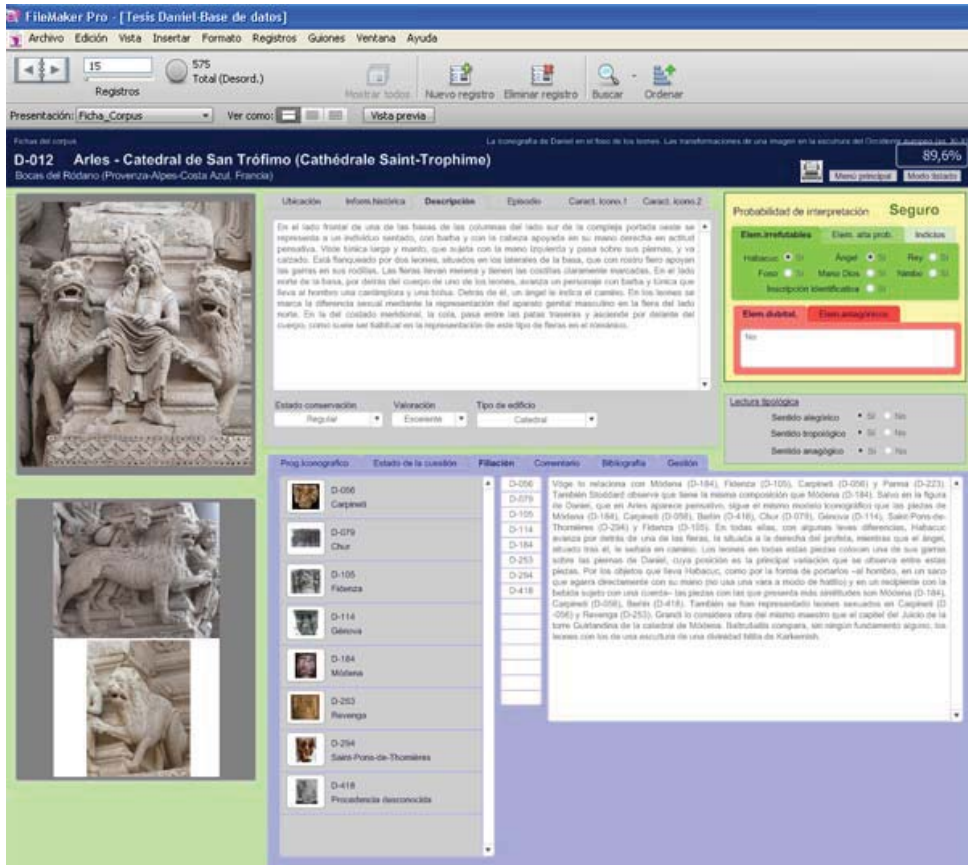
FileMaker Pro - [Tesis Daniel-Base de datos]

Archivo Edición Vista Insertar Formato Registros Guiones Ventana Ayuda

15

Registros

575
Total (Desord.)

Mostrar todos Nuevo registro Eliminar registro Buscar Ordenar

Presentación: Ficha_Corpus Ver como: Vista previa

Fichas del corpus

La iconografía de Daniel en el foso de los leones. Las transformaciones de una imagen en la escultura del Occidente europeo (ss. XI-X

89,6%

D-012 Arles - Catedral de San Trófimo (Cathédrale Saint-Trophime)

Bocas del Ródano (Provenza-Alpes-Costa Azul, Francia)

Menú principal Modo listado

Ubicación Inform.histórica Descripción Episodio Caract. icono.1 Caract. icono.2

En el lado frontal de una de las basas de las columnas del lado sur de la compleja portada oeste se representa a un individuo sentado, con barba y con la cabeza apoyada en su mano derecha en actitud pensativa. Viste túnica larga y manto, que sujeta con la mano izquierda y pasa sobre su pierna, y va calzado. Está flanqueado por dos leones, situados en los laterales de la basa, que con rostro fiero apoyan las garras en sus rodillas. Las fieras llevan melena y tienen las costillas claramente marcadas. En el lado norte de la basa, por detrás del cuerpo de uno de los leones, avanza un personaje con barba y túnica que lleva al hombro una cantimplora y una bolsa. Detrás de él, un ángel le indica el camino. En los leones se marca la diferencia sexual mediante la representación del aparato genital masculino en la fiera del lado norte. En la del costado meridional, la cola, pasa entre las patas traseras y asciende por delante del cuerpo, como suele ser habitual en la representación de este tipo de fieras en el románico.

Estado conservación Valoración Tipo de edificio
Regular Excelente Catedral

Probabilidad de interpretación Seguro

Elem.irrefutables Elem. alta prob. Indicios

Habacuc Sí Ángel Sí Rey Sí
Foso Sí Mano Dios Sí Nimbo Sí
Inscripción identificativa Sí

Elem.dubitat. Elem.antagónicos

No

Lectura tipológica

Sentido alegórico Sí No
Sentido tropológico Sí No
Sentido anagógico Sí No

Prog.iconográfico Estado de la cuestión Filiación Comentario Bibliografía Gestión

D-056
Carpentí

D-079
Chur

D-105
Fidenza

D-114
Génova

D-184
Módena

D-253
Ravenga

D-294
Saint-Pons-de-Thomières

D-418
Procedencia desconocida

D-056
D-079
D-105
D-114
D-184
D-253
D-294
D-418

Vöge lo relaciona con Módena (D-184), Fidenza (D-105), Carpentí (D-056) y Parma (D-223). También Stoddard observe que tiene la misma composición que Módena (D-184). Salvo en la figura de Daniel, que en Arles aparece pensativo, sigue el mismo modelo iconográfico que las piezas de Módena (D-184), Carpentí (D-056), Berlín (D-418), Chur (D-079), Génova (D-114), Saint-Pons-de-Thomières (D-294) y Fidenza (D-105). En todas ellas, con algunas leves diferencias, Habacuc avanza por detrás de una de las fieras, la situada a la derecha del profeta, mientras que el ángel, situado tras él, le señala en camino. Los leones en todas estas piezas colocan una de sus garras sobre las piernas de Daniel, cuya posición es la principal variación que se observa entre estas piezas. Por los objetos que lleva Habacuc, como por la forma de portarlos –al hombro, en un saco que agarra directamente con su mano (no usa una vara a modo de hatillo) y en un recipiente con la bebida sujeto con una cuerda– las piezas con las que presenta más similitudes son Módena (D-184), Carpentí (D-056), Berlín (D-418). También se han representado leones sexuados en Carpentí (D-056) y Ravenga (D-253). Grandi lo considera obra del mismo maestro que el capitel del Juicio de la torre Guirlandina de la catedral de Módena. Baltrušaitis compara, sin ningún fundamento alguno, los leones con los de una escultura de una divinidad hitita de Karkemish.